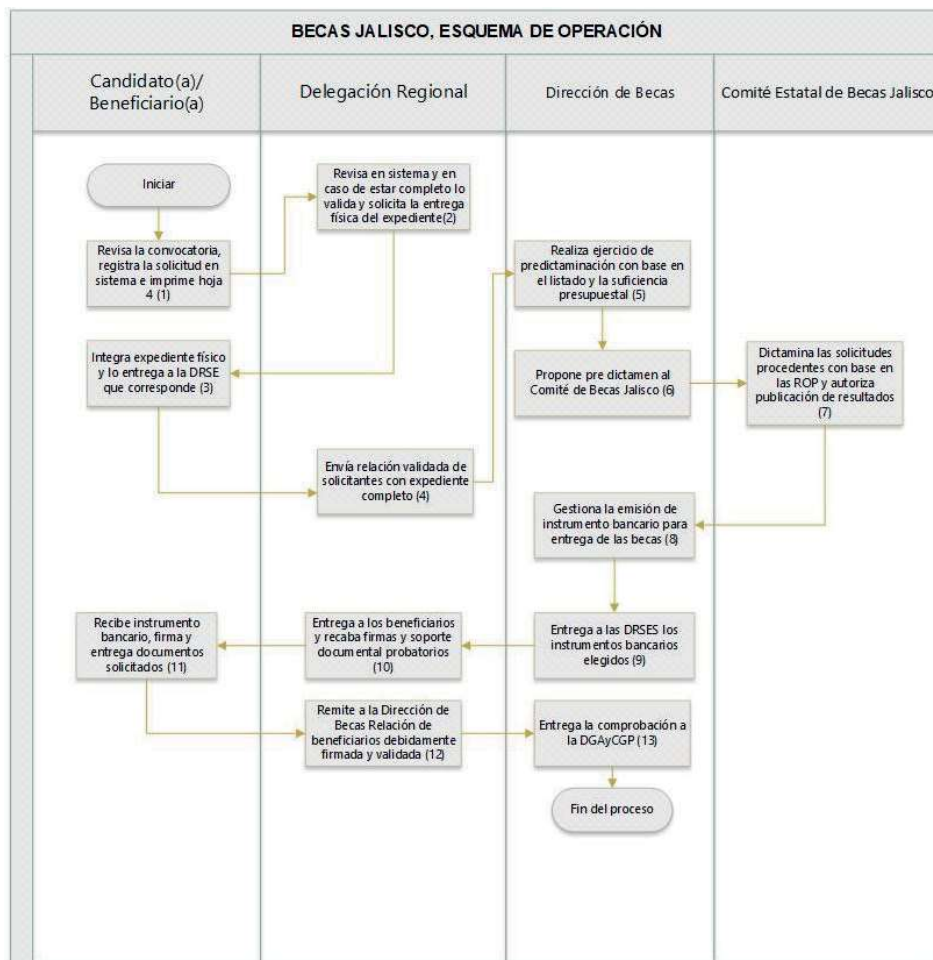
BECAS JALISCO, ESQUEMA DE OPERACIÓN

Candidato(a)/ Beneficiario(a)

Delegación Regional

Dirección de Becas

Comité Estatal de Becas Jalisco

Iniciar

Revisa la convocatoria, registra la solicitud en sistema e imprime hoja 4 (1)

Revisa en sistema y en caso de estar completo lo valida y solicita la entrega física del expediente(2)

Integra expediente físico y lo entrega a la DRSE que corresponde (3)

Envía relación validada de solicitantes con expediente completo (4)

Realiza ejercicio de predictaminación con base en el listado y la suficiencia presupuestal (5)

Propone pre dictamen al Comité de Becas Jalisco (6)

Dictamina las solicitudes procedentes con base en las ROP y autoriza publicación de resultados (7)

Gestiona la emisión de instrumento bancario para entrega de las becas (8)

Entrega a las DRSES los instrumentos bancarios elegidos (9)

Entrega a los beneficiarios y recaba firmas y soporte documental probatorios (10)

Recibe instrumento bancario, firma y entrega documentos solicitados (11)

Remite a la Dirección de Becas Relación de beneficiarios debidamente firmada y validada (12)

Entrega la comprobación a la DGAyCGP (13)

Fin del proceso